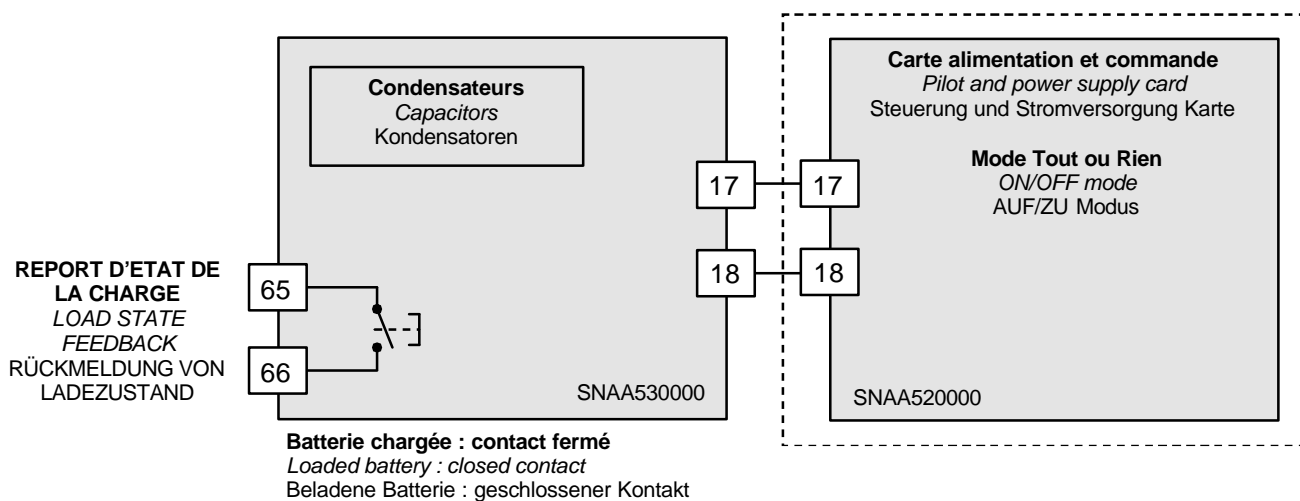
Condensateurs
Capacitors
Kondensatoren

Carte alimentation et commande
Pilot and power supply card
Steuerung und Stromversorgung Karte

Mode Tout ou Rien
ON/OFF mode
AUF/ZU Modus

17

17

18

18

REPORT D'ETAT DE LA CHARGE
LOAD STATE FEEDBACK
RÜCKMELDUNG VON LADEZUSTAND

65

66

SNAA530000

SNAA520000

Batterie chargée : contact fermé
Loaded battery : closed contact
Beladene Batterie : geschlossener Kontakt